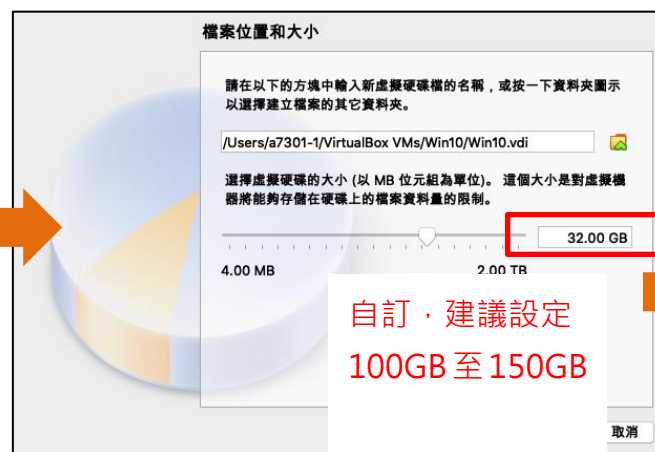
檔案位置和大小

請在以下的方塊中輸入新虛擬硬碟檔的名稱，或按一下資料夾圖示以選擇建立檔案的其它資料夾。

/Users/a7301-1/VirtualBox VMs/Win10/Win10.vdi

選擇虛擬硬碟的大小 (以 MB 位元組為單位)。這個大小是對虛擬機器將能夠存儲在硬碟上的檔案資料量的限制。

32.00 GB

4.00 MB

2.00 TB

自訂，建議設定 100GB 至 150GB

取消